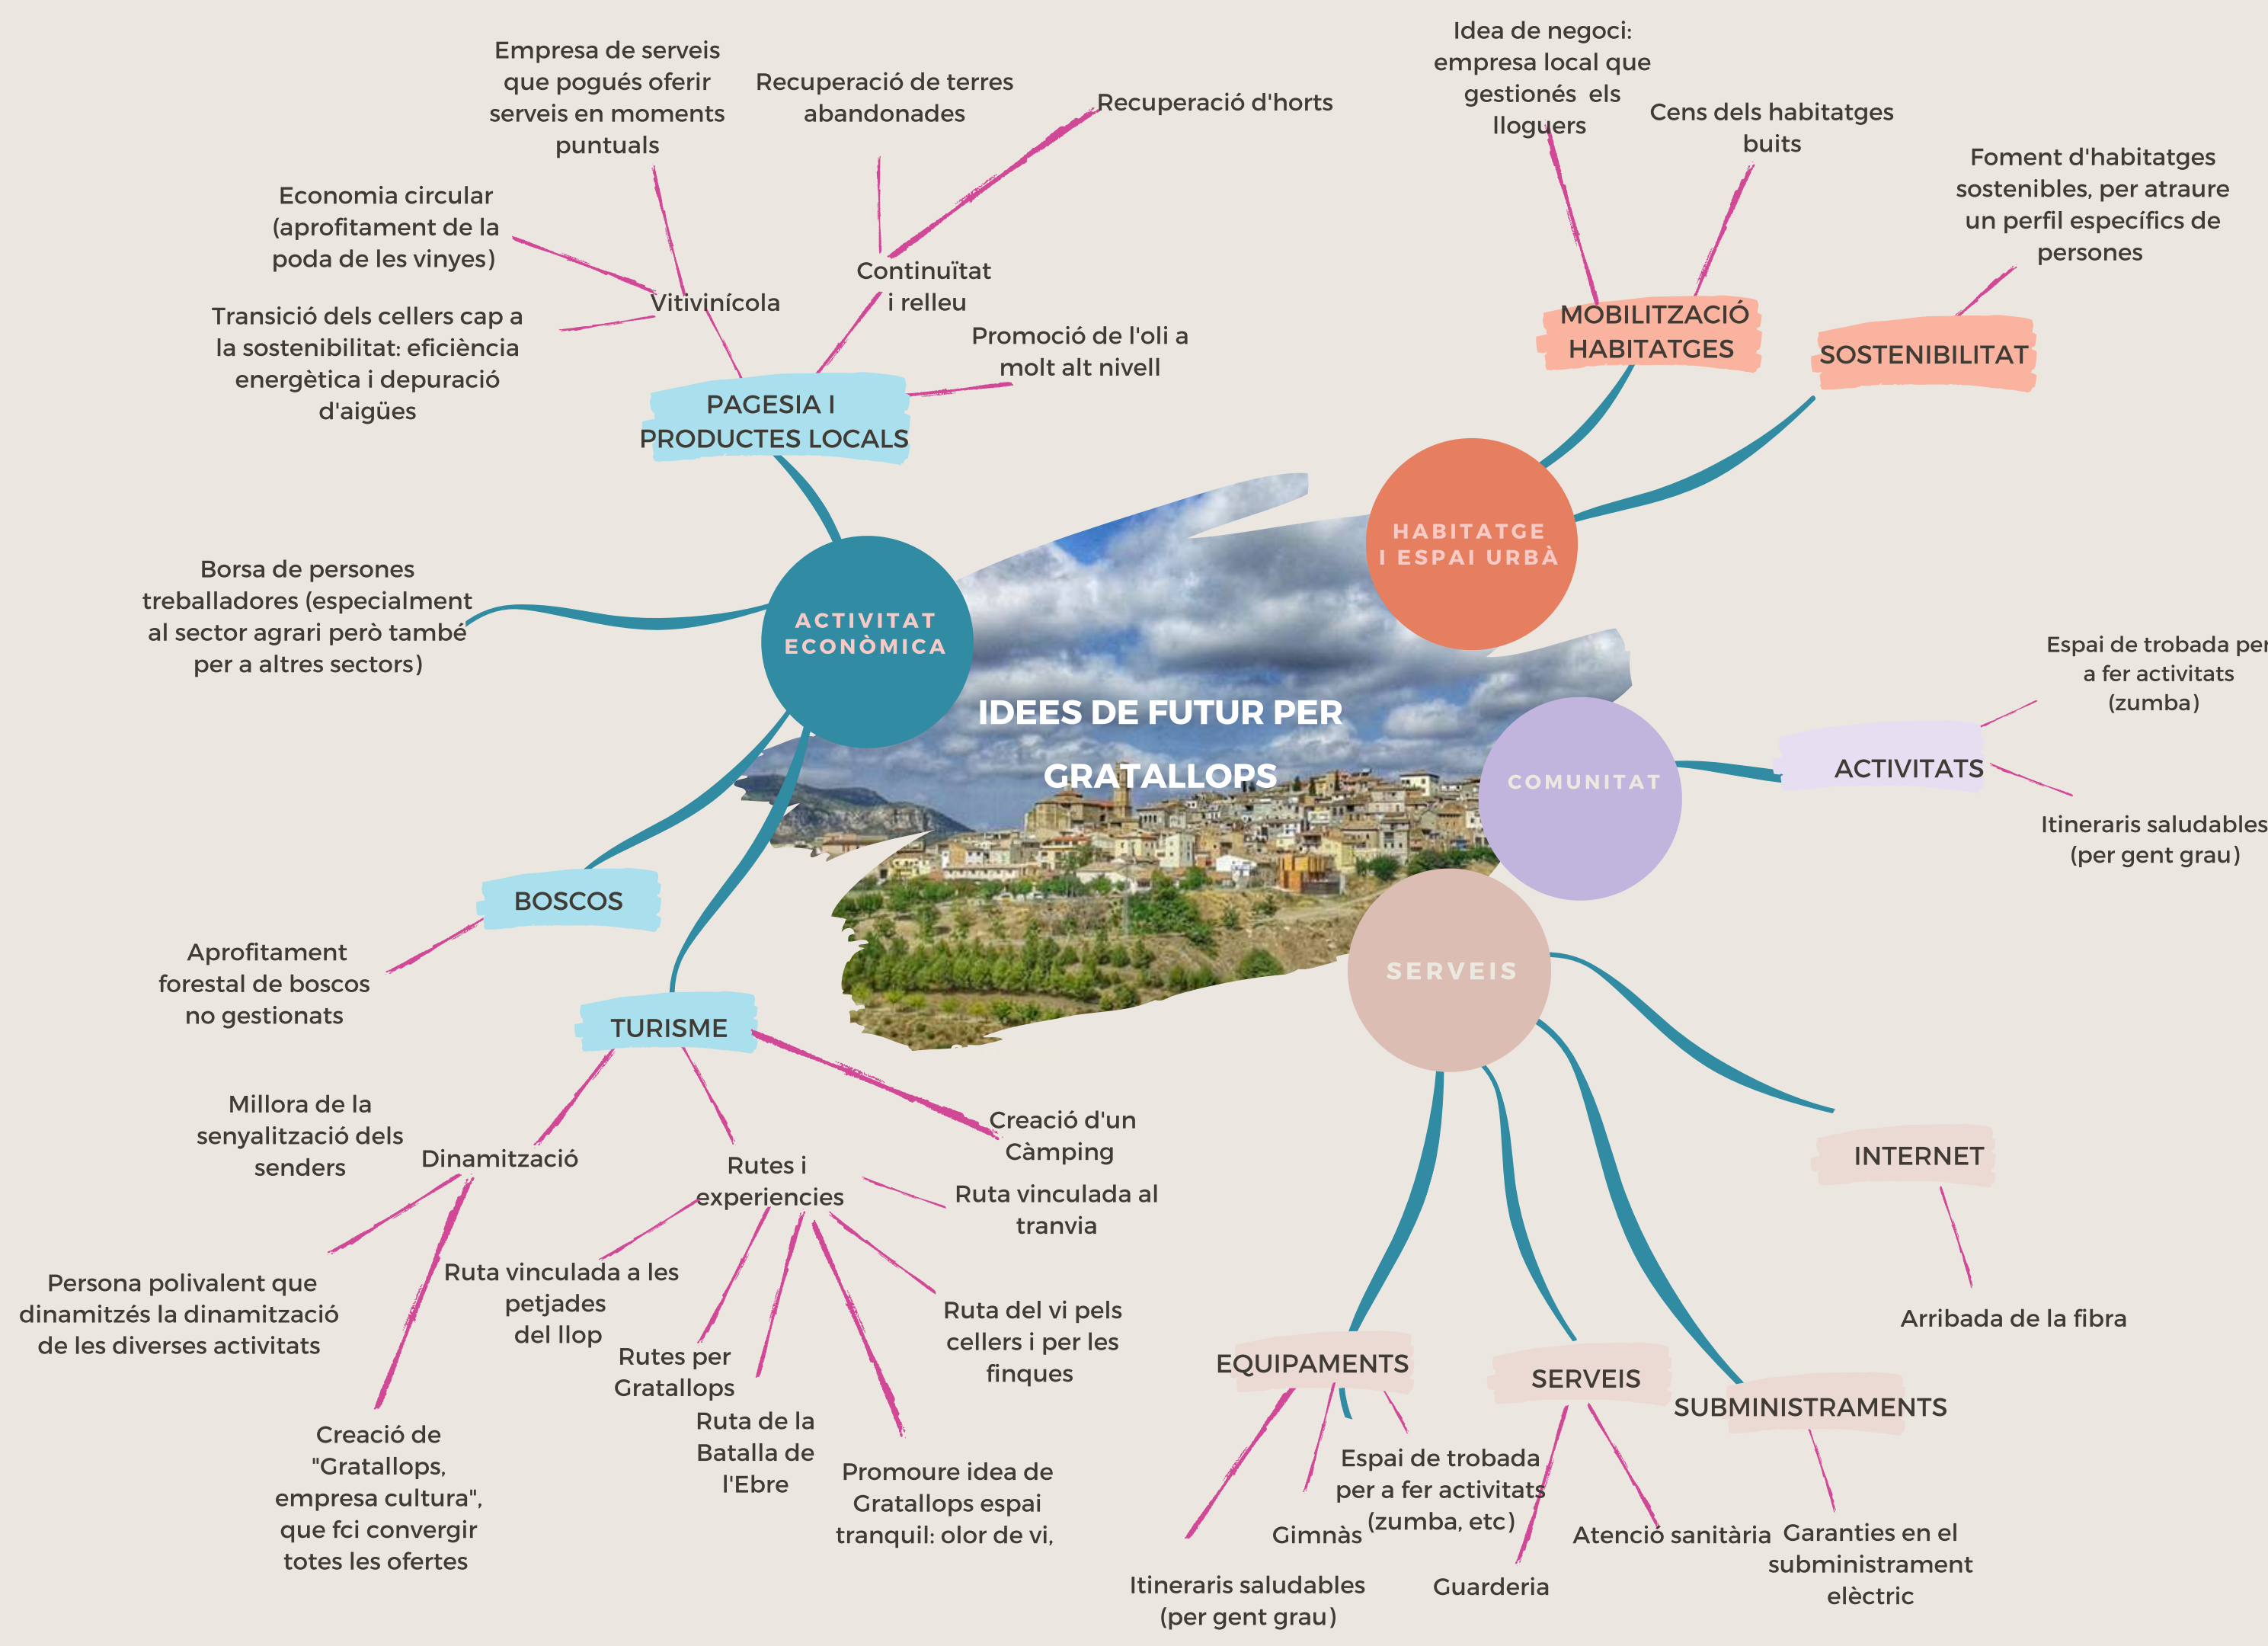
IDEES DE FUTUR PER GRATALLOPS

ACTIVITAT ECONÒMICA

PAGESIA I PRODUCTES LOCALS

Vitivinícola

Empresa de serveis que pogués oferir serveis en moments puntuals

Economia circular (aprofitament de la poda de les vinyes)

Transició dels cellers cap a la sostenibilitat: eficiència energètica i depuració d'aigües

Continuïtat i relleu

Recuperació de terres abandonades

Recuperació d'horts

Promoció de l'oli a molt alt nivell

Borsa de persones treballadores (especialment al sector agrari però també per a altres sectors)

BOSCOS

Aprofitament forestal de boscos no gestionats

TURISME

Dinamització

Millora de la senyalització dels senders

Persona polivalent que dinamitzés la dinamització de les diverses activitats

Creació de "Gratallops, empresa cultura", que fci convergir totes les ofertes

Rutes i experiencies

Ruta vinculada a les petjades del llop

Rutes per Gratallops

Ruta de la Batalla de l'Ebre

Promoure idea de Gratallops espai tranquil: olor de vi,

Ruta del vi pels cellers i per les finques

Ruta vinculada al tranvia

Creació d'un Càmping

HABITATGE I ESPAI URBÀ

MOBILITZACIÓ HABITATGES

Idea de negoci: empresa local que gestionés els lloguers

Cens dels habitatges buits

SOSTENIBILITAT

Foment d'habitatges sostenibles, per atraure un perfil específics de persones

COMUNITAT

ACTIVITATS

Espai de trobada per a fer activitats (zumba)

Itineraris saludables (per gent grau)

SERVEIS

INTERNET

Arribada de la fibra

EQUIPAMENTS

Itineraris saludables (per gent grau)

Gimnàs

Espai de trobada per a fer activitats (zumba, etc)

SERVEIS

Guarderia

Atenció sanitària

SUBMINISTRAMENTS

Garanties en el subministrament elèctric